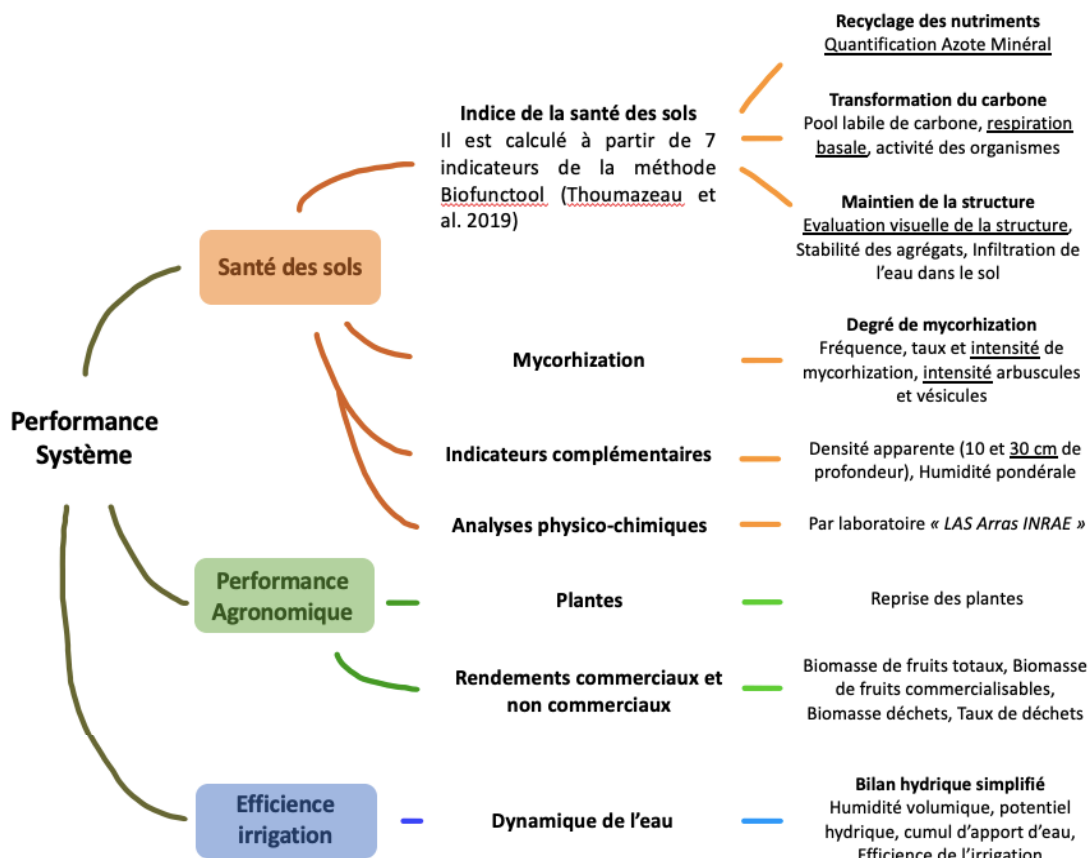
Performance Système

Santé des sols

Indice de la santé des sols
Il est calculé à partir de 7 indicateurs de la méthode Biofunctool (Thoumazeau et al. 2019)

Recyclage des nutriments
Quantification Azote Minéral

Transformation du carbone
Pool labile de carbone, respiration basale, activité des organismes

Maintien de la structure
Evaluation visuelle de la structure, Stabilité des agrégats, Infiltration de l'eau dans le sol

Mycorhization

Degré de mycorhization
Fréquence, taux et intensité de mycorhization, intensité arbuscules et vésicules

Indicateurs complémentaires

Densité apparente (10 et 30 cm de profondeur), Humidité pondérale

Analyses physico-chimiques

Par laboratoire « LAS Arras INRAE »

Performance Agronomique

Plantes

Reprise des plantes

Rendements commerciaux et non commerciaux

Biomasse de fruits totaux, Biomasse de fruits commercialisables, Biomasse déchets, Taux de déchets

Efficience irrigation

Dynamique de l'eau

Bilan hydrique simplifié
Humidité volumique, potentiel hydrique, cumul d'apport d'eau, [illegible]